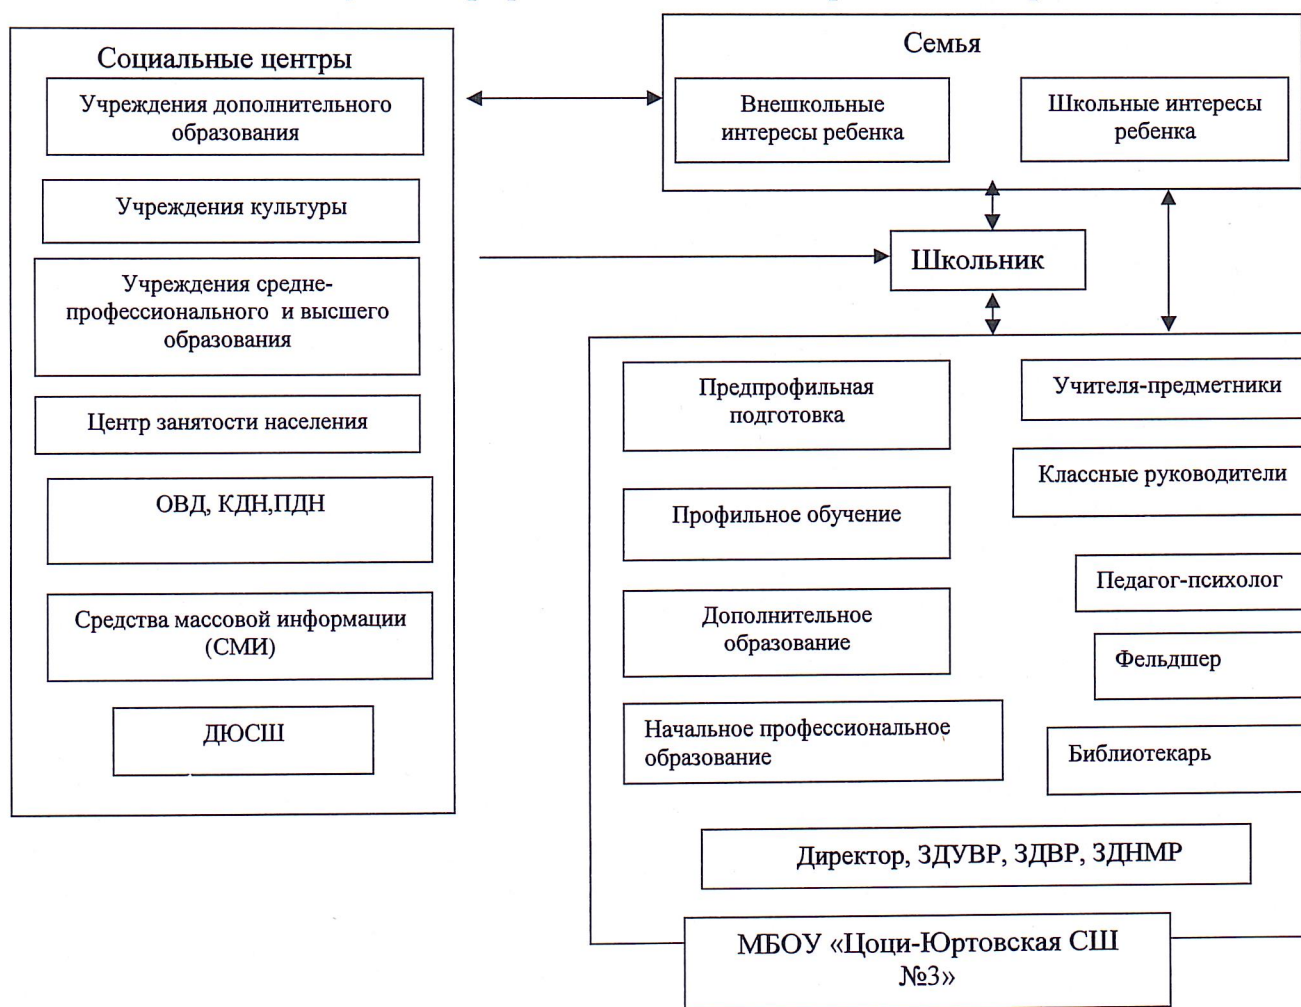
Социальные центры

Учреждения дополнительного образования

Учреждения культуры

Учреждения средне-профессионального и высшего образования

Центр занятости населения

ОВД, КДН,ПДН

Средства массовой информации (СМИ)

ДЮСШ

Семья

Внешкольные интересы ребенка

Школьные интересы ребенка

Школьник

Предпрофильная подготовка

Профильное обучение

Дополнительное образование

Начальное профессиональное образование

Учителя-предметники

Классные руководители

Педагог-психолог

Фельдшер

Библиотекарь

Директор, ЗДУВР, ЗДВР, ЗДНМР

МБОУ «Цоци-Юртовская СШ №3»